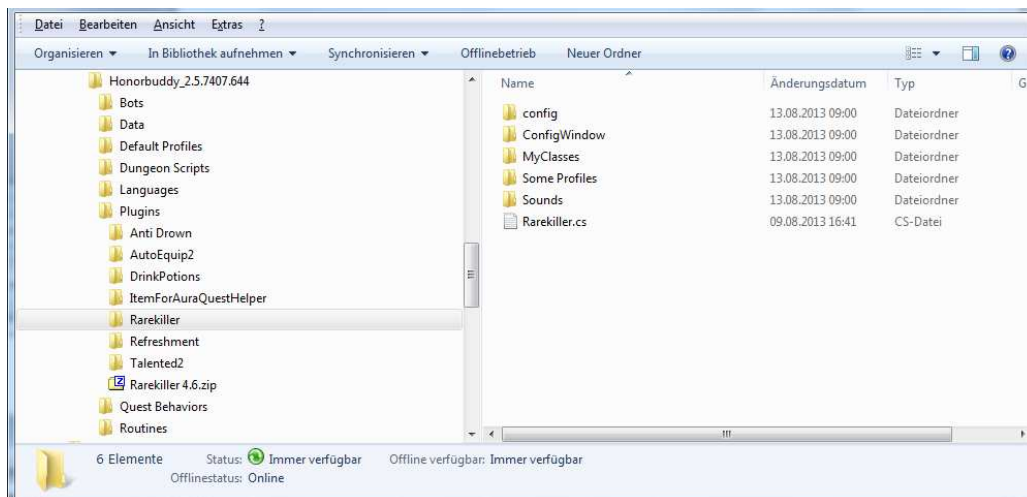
Datei Bearbeiten Ansicht Extras ?

Organisieren ▾ In Bibliothek aufnehmen ▾ Synchronisieren ▾ Offlinebetrieb Neuer Ordner

Honorbuddy_2.5.7407.644
Bots
Data
Default Profiles
Dungeon Scripts
Languages
Plugins
Anti Drown
AutoEquip2
DrinkPotions
ItemForAuraQuestHelper
Rarekiller
Refreshment
Talented2
Rarekiller 4.6.zip
Quest Behaviors
Routines

| Name | Änderungsdatum | Typ | G |
|---|---|---|---|
| config | 13.08.2013 09:00 | Dateiordner | |
| ConfigWindow | 13.08.2013 09:00 | Dateiordner | |
| MyClasses | 13.08.2013 09:00 | Dateiordner | |
| Some Profiles | 13.08.2013 09:00 | Dateiordner | |
| Sounds | 13.08.2013 09:00 | Dateiordner | |
| Rarekiller.cs | 09.08.2013 16:41 | CS-Datei | |

6 Elemente Status: Immer verfügbar Offline verfügbar: Immer verfügbar
Offlinestatus: Online